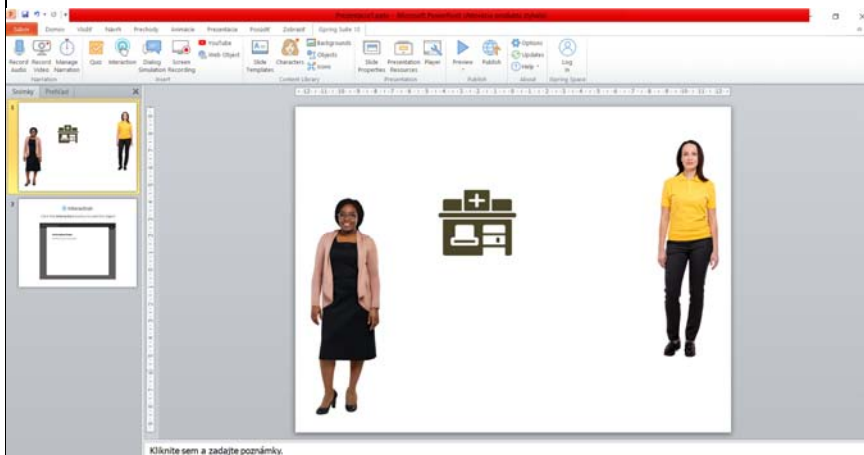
Prezentace1.pptx - Microsoft PowerPoint (Neúspěšná aktivace produktu)

Soubor Domov Vložit Návrh Přechody Animace Prezentace Posudit Zobrazit iSpring Suite 10

Record Audio Record Video Manage Narration Quiz Interaction Dialog Simulation Screen Recording YouTube Web Object Slide Templates Characters Backgrounds Objects Icons Slide Properties Presentation Resources Player Preview Publish Options Updates Help Log in

Narration Insert Content Library Presentation Publish About iSpring Space

Snímky Přehled

1

2

Interaction

Klikněte sem a zadajte poznámky.